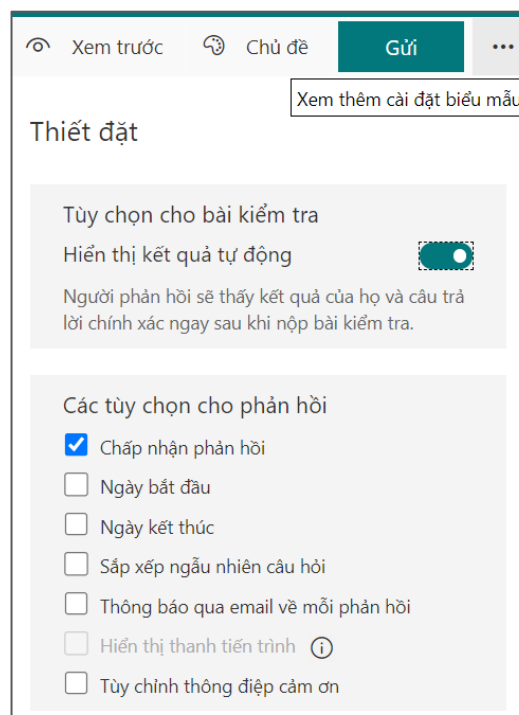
Xem trước
Chủ đề
Gửi
...
Xem thêm cài đặt biểu mẫu

Thiết đặt

Tùy chọn cho bài kiểm tra
Hiển thị kết quả tự động
Người phản hồi sẽ thấy kết quả của họ và câu trả lời chính xác ngay sau khi nộp bài kiểm tra.

Các tùy chọn cho phản hồi
Chấp nhận phản hồi
Ngày bắt đầu
Ngày kết thúc
Sắp xếp ngẫu nhiên câu hỏi
Thông báo qua email về mỗi phản hồi
Hiển thị thanh tiến trình
Tùy chỉnh thông điệp cảm ơn